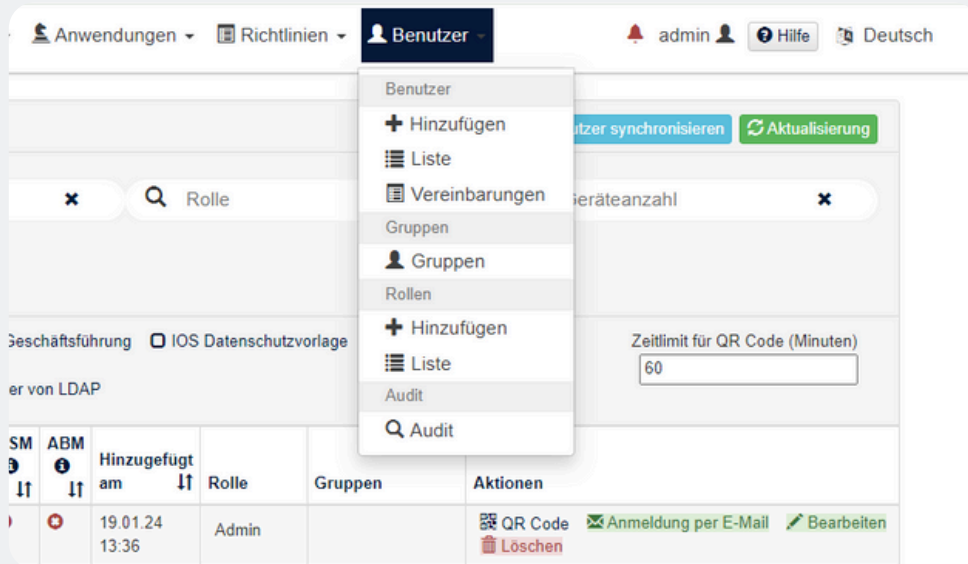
Anwendungen ▾ Richtlinien ▾ Benutzer ▾ admin Hilfe Deutsch

Benutzer
Hinzufügen
Liste
Vereinbarungen
Gruppen
Gruppen
Rollen
Hinzufügen
Liste
Audit
Audit

utzer synchronisieren Aktualisierung

Rolle
Geräteanzahl

Geschäftsführung IOS Datenschutzvorlage
er von LDAP

Zeitlimit für QR Code (Minuten)
60

| SM | ABM | Hinzugefügt am | Rolle | Gruppen | Aktionen |
|---|---|---|---|---|---|
| | | 19.01.24 13:36 | Admin | | QR Code Anmeldung per E-Mail Bearbeiten Löschen |